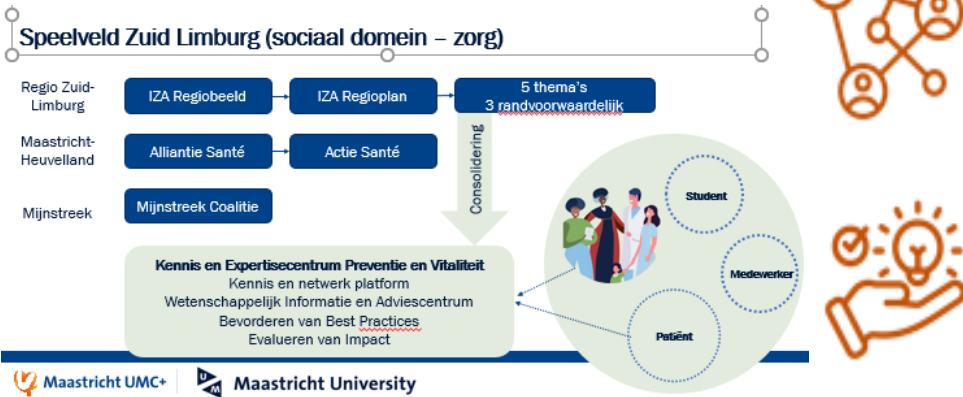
Speelveld Zuid Limburg (sociaal domein – zorg)

Regio Zuid-Limburg

IZA Regiobeeld

IZA Regioplan

5 thema's
3 randvoorwaardelijk

Maastricht-Heuvelland

Alliantie Santé

Actie Santé

Mijnstreek

Mijnstreek Coalitie

Consolidering

Kennis en Expertisecentrum Preventie en Vitaliteit
Kennis en netwerk platform
Wetenschappelijk Informatie en Adviescentrum
Bevorderen van Best Practices
Evalueren van Impact

Student

Medewerker

Patiënt

Maastricht UMC+

Maastricht University